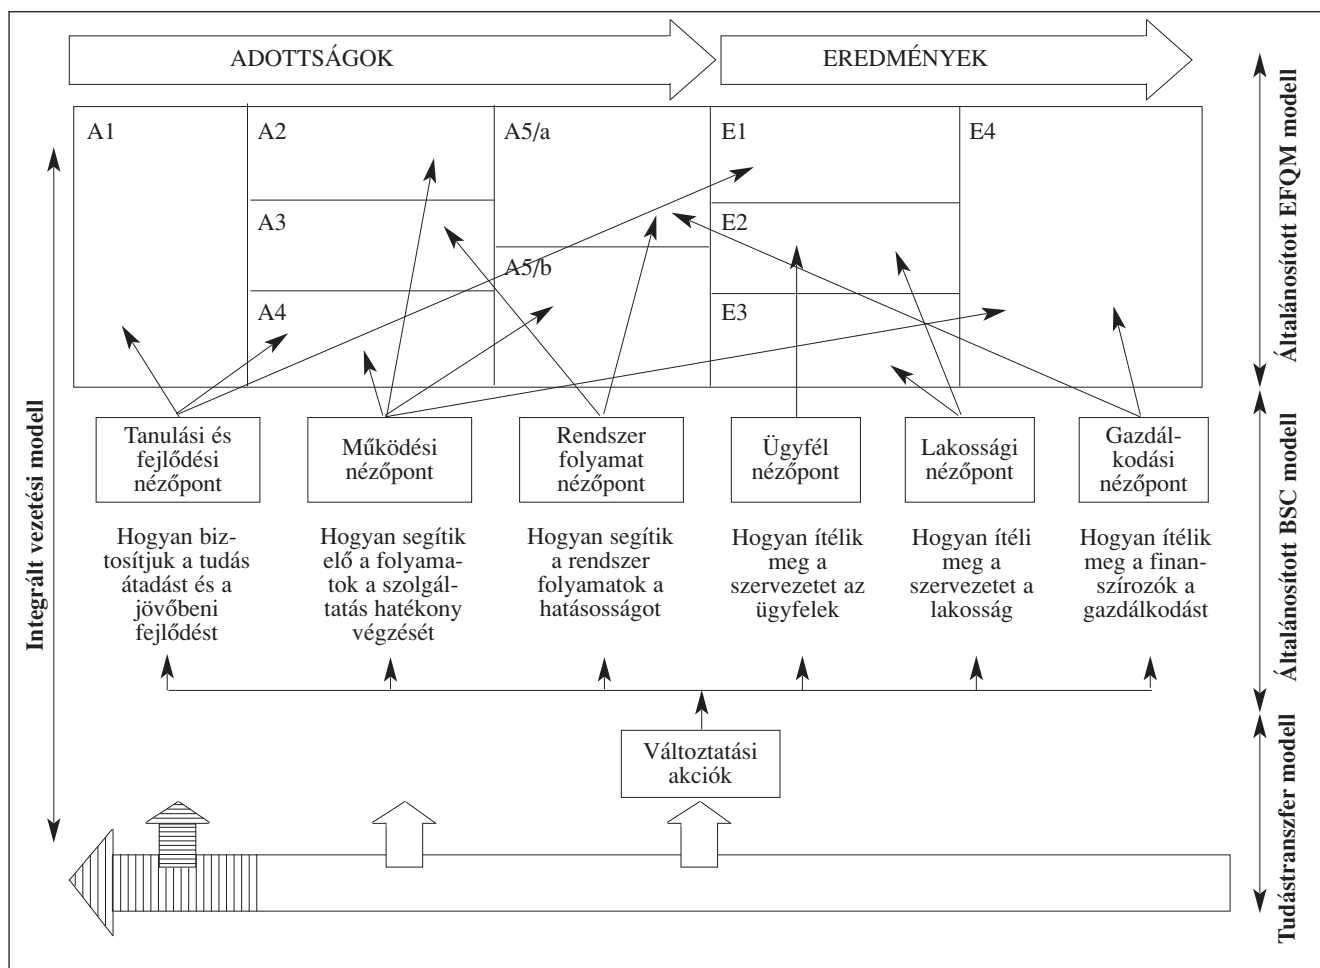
ADOTTSÁGOK

EREDMÉNYEK

Általánosított EFQM modell

A1

A2

A3

A4

A5/a

A5/b

E1

E2

E3

E4

Integrált vezetési modell

Tanulási és fejlődési nézőpont

Működési nézőpont

Rendszer folyamat nézőpont

Ügyfél nézőpont

Lakossági nézőpont

Gazdálkodási nézőpont

Általánosított BSC modell

Hogyan biztosítjuk a tudás átadást és a jövőbeni fejlődést

Hogyan segítik elő a folyamatok a szolgáltatás hatékony végzését

Hogyan segítik a rendszer folyamatok a hatásosságot

Hogyan ítélik meg a szervezetet az ügyfelek

Hogyan ítéli meg a szervezetet a lakosság

Hogyan ítélik meg a finanszírozók a gazdálkodást

Változtatási akciók

Tudástranszfer modell